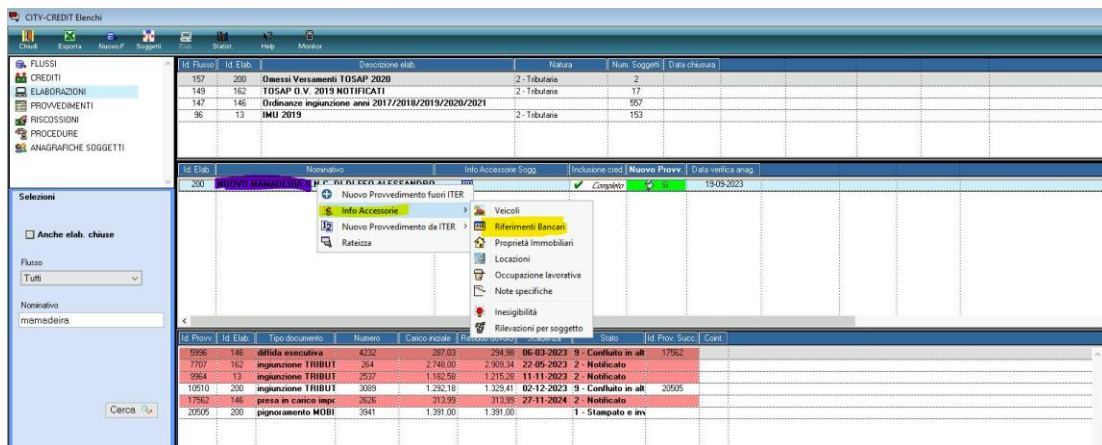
CITY-CREDIT Elenchi

Chiudi Esporta Nuovo F. Soggetti Elab. Statist. Help Monitor

FLUSSI
CREDITI
ELABORAZIONI
PROVVEDIMENTI
RISCOSSIONI
PROCEDURE
ANAGRAFICHE SOGGETTI

| Id. Flusso | Id. Elab. | Descrizione elab. | Natura | Num. Soggetti | Data chiusura |
|---|---|---|---|---|---|
| 157 | 200 | Omessi Versamenti TOSAP 2020 | 2 - Tributaria | 2 | |
| 149 | 162 | TOSAP O.V. 2019 NOTIFICATI | 2 - Tributaria | 17 | |
| 147 | 146 | Ordinanze ingiunzione anni 2017/2018/2019/2020/2021 | | 557 | |
| 96 | 13 | IMU 2019 | 2 - Tributaria | 153 | |

| Id. Elab. | Nominativo | Info Accessorie Sogg. | Inclusione cred. | Nuovo Provv. | Data verifica anag. |
|---|---|---|---|---|---|
| 200 | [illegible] | | Completo | SI | 19-09-2023 |

Nuovo Provvedimento fuori ITER
Info Accessorie
Nuovo Provvedimento da ITER
Rateizza

Veicoli
Riferimenti Bancari
Proprietà Immobiliari
Locazioni
Occupazione lavorativa
Note specifiche
Inesigibilità
Rilevazioni per soggetto

Selezioni

Anche elab. chiuse

Flusso
Tutti

Nominativo
mamadeira

Cerca

| Id. Provv. | Id. Elab. | Tipo documento | Numero | Carico iniziale | Residuo dovuto | Scadenza | Stato | Id. Prov. Succ. | Coint. |
|---|---|---|---|---|---|---|---|---|---|
| 5996 | 146 | diffida esecutiva | 4232 | 287,03 | 294,98 | 06-03-2023 | 9 - Confluito in alt | 17562 | |
| 7707 | 162 | ingiunzione TRIBUT | 264 | 2.748,00 | 2.909,34 | 22-05-2023 | 2 - Notificato | | |
| 9964 | 13 | ingiunzione TRIBUT | 2537 | 1.182,58 | 1.215,28 | 11-11-2023 | 2 - Notificato | | |
| 10510 | 200 | ingiunzione TRIBUT | 3089 | 1.292,18 | 1.329,41 | 02-12-2023 | 9 - Confluito in alt | 20505 | |
| 17562 | 146 | presa in carico impc | 2626 | 313,99 | 313,99 | 27-11-2024 | 2 - Notificato | | |
| 20505 | 200 | pignoramento MOBI | 3941 | 1.391,00 | 1.391,00 | | 1 - Stampato e inv | | |